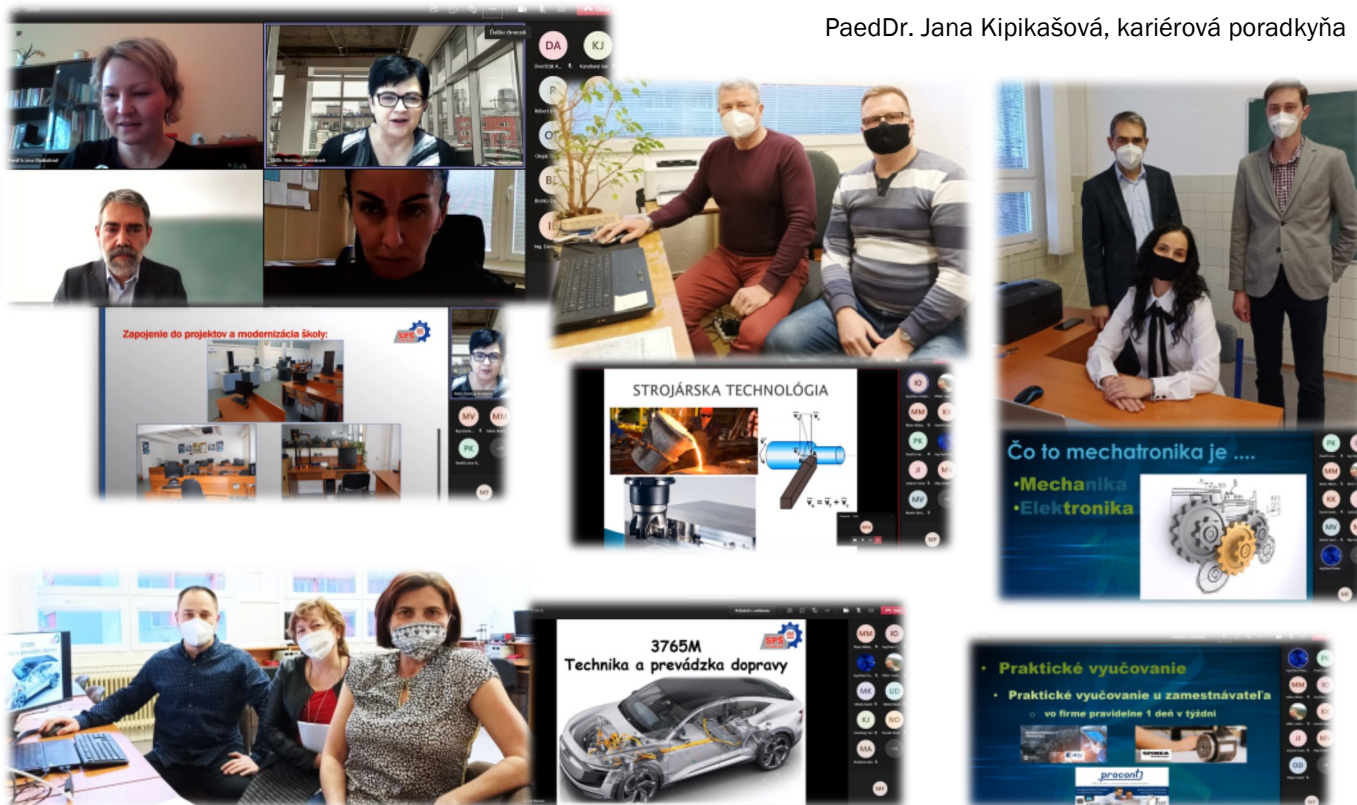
PaedDr. Jana Kipikašová, kariérová poradkyňa

DA KJ OT BL

Zapojenie do projektov a modernizácia školy:

SPŠ

MV MM PK

STROJÁRSKA TECHNOLÓGIA

$\vec{v}_e = \vec{v}_c + \vec{v}_f$

IO MM PK JI MV

Čo to mechatronika je ....

•Mechanika
•Elektronika

PK MM KK MV

3765M
Technika a prevádzka dopravy

SPŠ

MM ID MK UD KJ NO MA

• Praktické vyučovanie
• Praktické vyučovanie u zamestnávateľa
○ vo firme pravidelne 1 deň v týždni

SPINEA

procont